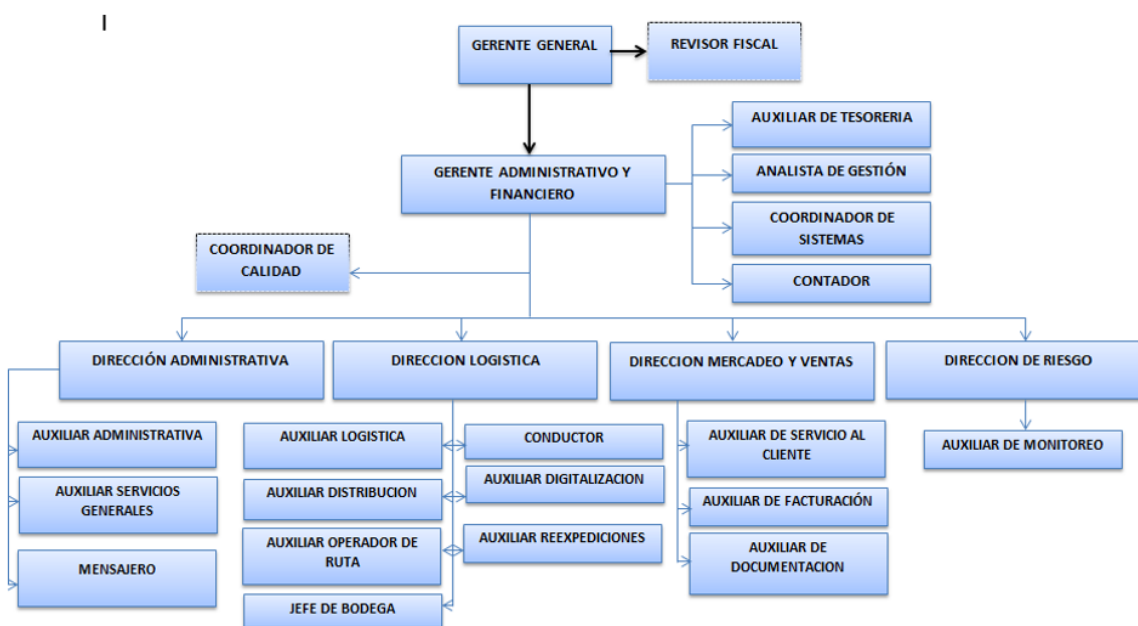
I

GERENTE GENERAL

REVISOR FISCAL

GERENTE ADMINISTRATIVO Y FINANCIERO

AUXILIAR DE TESORERIA

ANALISTA DE GESTIÓN

COORDINADOR DE SISTEMAS

CONTADOR

COORDINADOR DE CALIDAD

DIRECCIÓN ADMINISTRATIVA

DIRECCION LOGISTICA

DIRECCION MERCADEO Y VENTAS

DIRECCION DE RIESGO

AUXILIAR ADMINISTRATIVA

AUXILIAR SERVICIOS GENERALES

MENSAJERO

AUXILIAR LOGISTICA

AUXILIAR DISTRIBUCION

AUXILIAR OPERADOR DE RUTA

JEFE DE BODEGA

CONDUCTOR

AUXILIAR DIGITALIZACION

AUXILIAR REEXPEDICIONES

AUXILIAR DE SERVICIO AL CLIENTE

AUXILIAR DE FACTURACIÓN

AUXILIAR DE DOCUMENTACION

AUXILIAR DE MONITOREO